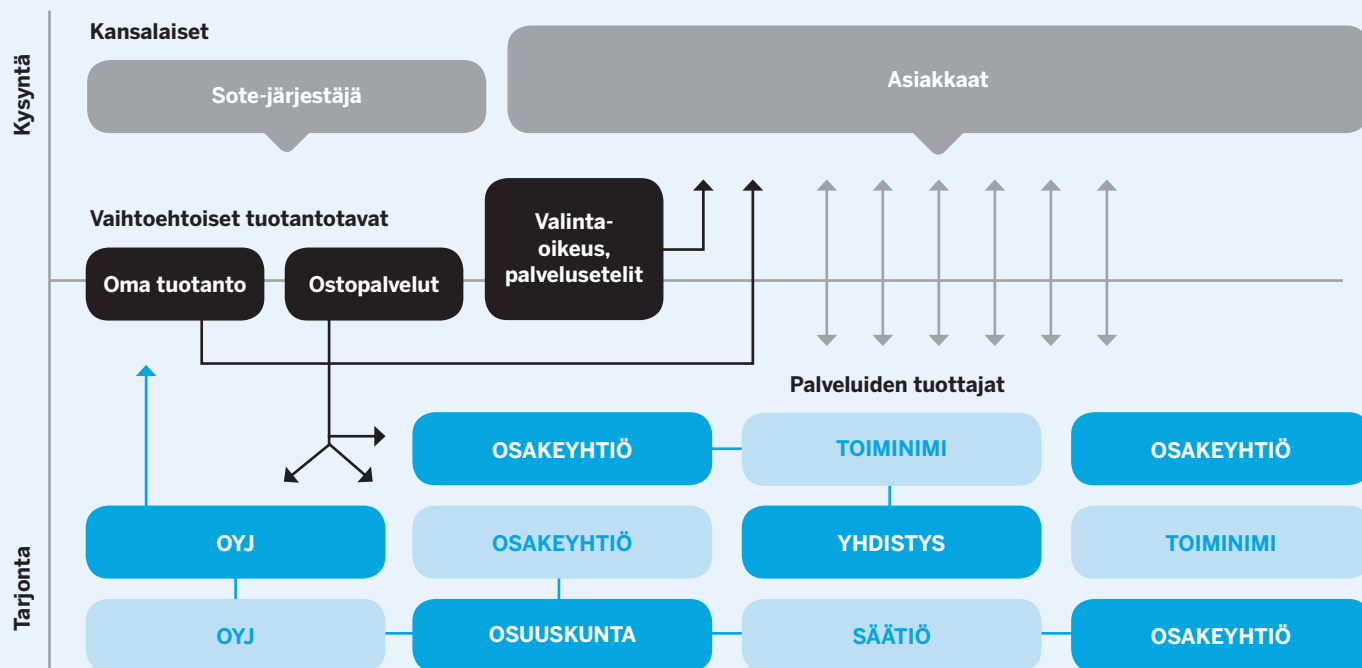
Kysyntä

Kansalaiset

Sote-järjestäjä

Asiakkaat

Vaihtoehtoiset tuotantotavat

Oma tuotanto

Ostopalvelut

Valinta-oikeus, palvelusetelit

Palveluiden tuottajat

Tarjonta

OSAKEYHTIÖ

TOIMINIMI

OSAKEYHTIÖ

OYJ

OSAKEYHTIÖ

YHDISTYS

TOIMINIMI

OYJ

OSUUSKUNTA

SÄÄTIÖ

OSAKEYHTIÖ